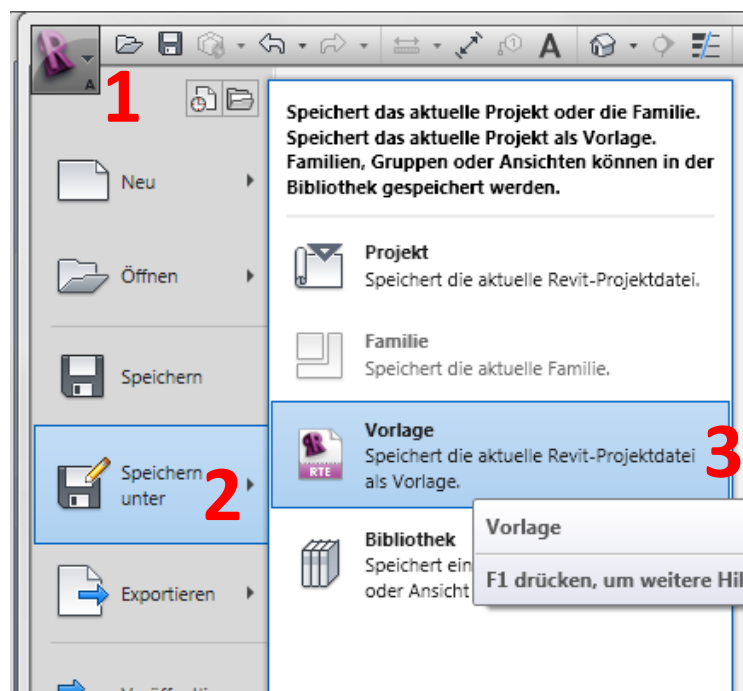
A

1

Neu

Öffnen

Speichern

Speichern unter

2

Exportieren

Speichert das aktuelle Projekt oder die Familie. Speichert das aktuelle Projekt als Vorlage. Familien, Gruppen oder Ansichten können in der Bibliothek gespeichert werden.

Projekt
Speichert die aktuelle Revit-Projektdatei.

Familie
Speichert die aktuelle Familie.

RTE
Vorlage
Speichert die aktuelle Revit-Projektdatei als Vorlage.

3

Bibliothek
Speichert ein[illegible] oder Ansicht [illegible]

Vorlage

F1 drücken, um weitere Hil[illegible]